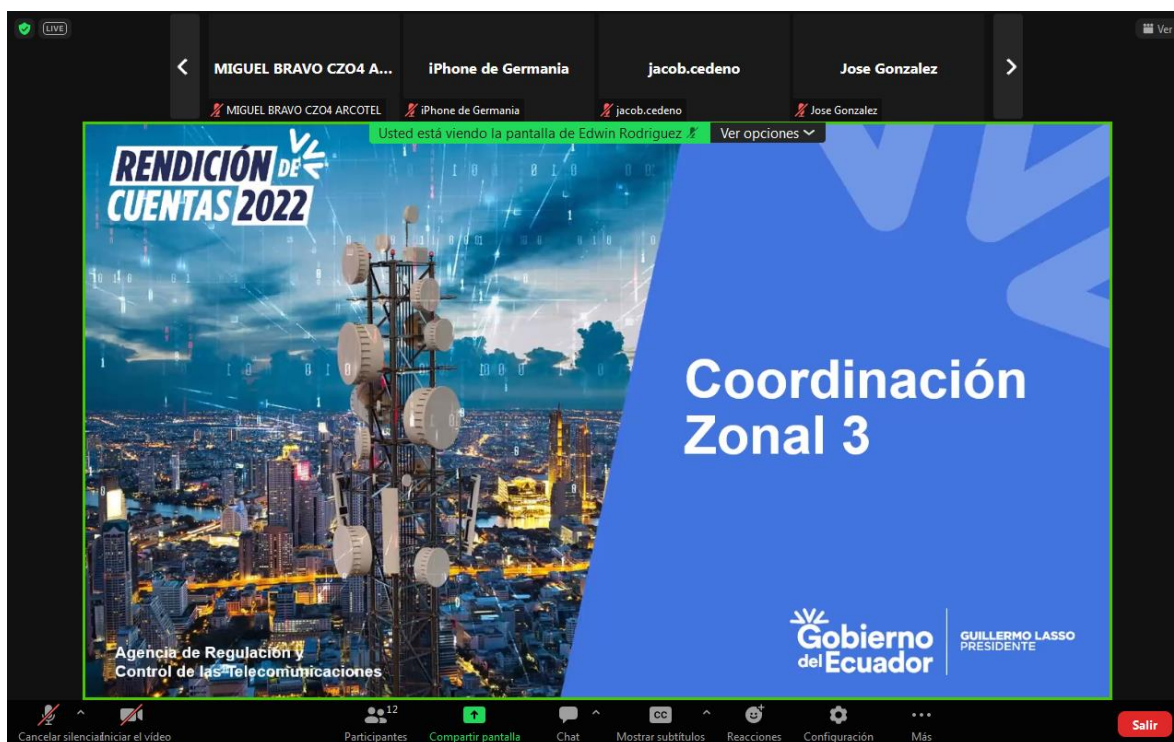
LIVE

Ver

MIGUEL BRAVO CZO4 A...

MIGUEL BRAVO CZO4 ARCOTEL

iPhone de Germania

iPhone de Germania

jacob.cedeno

jacob.cedeno

Jose Gonzalez

Jose Gonzalez

Usted está viendo la pantalla de Edwin Rodriguez

Ver opciones

RENDICIÓN DE CUENTAS 2022

Coordinación Zonal 3

Agencia de Regulación y Control de las Telecomunicaciones

Gobierno del Ecuador

GUILLERMO LASSO PRESIDENTE

Cancelar silenciar

Iniciar el video

12

Participantes

Compartir pantalla

Chat

CC

Mostrar subtítulos

Reacciones

Configuración

Más

Salir